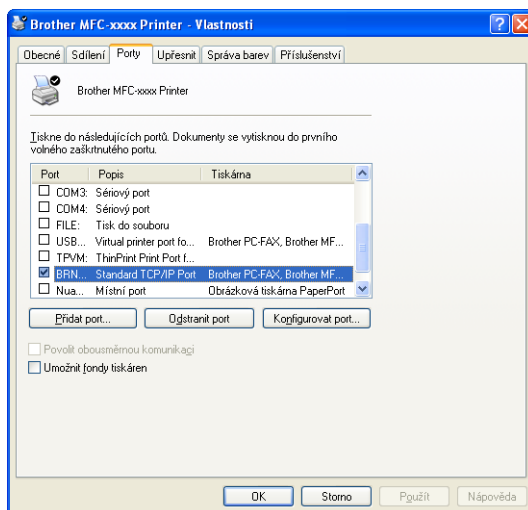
Brother MFC-xxxx Printer - Vlastnosti

Obecné | Sdílení | Porty | Upřesnit | Správa barev | Příslušenství

Brother MFC-xxxx Printer

Tiskne do následujících portů. Dokumenty se vytisknou do prvního volného zaškrtnutého portu.

| Port | Popis | Tiskárna |
|---|---|---|
| COM3: | Sériový port | |
| COM4: | Sériový port | |
| FILE: | Tisk do souboru | |
| USB... | Virtual printer port fo... | Brother PC-FAX, Brother MF... |
| TPVM: | ThinPrint Print Port f... | |
| BRN... | Standard TCP/IP Port | Brother PC-FAX, Brother MF... |
| Nua... | Místní port | Obrázková tiskárna PaperPort |

Přidat port... | Odstranit port | Konfigurovat port...

Povolit obousměrnou komunikaci
Umožnit fondy tiskáren

OK | Storno | Použít | Nápověda